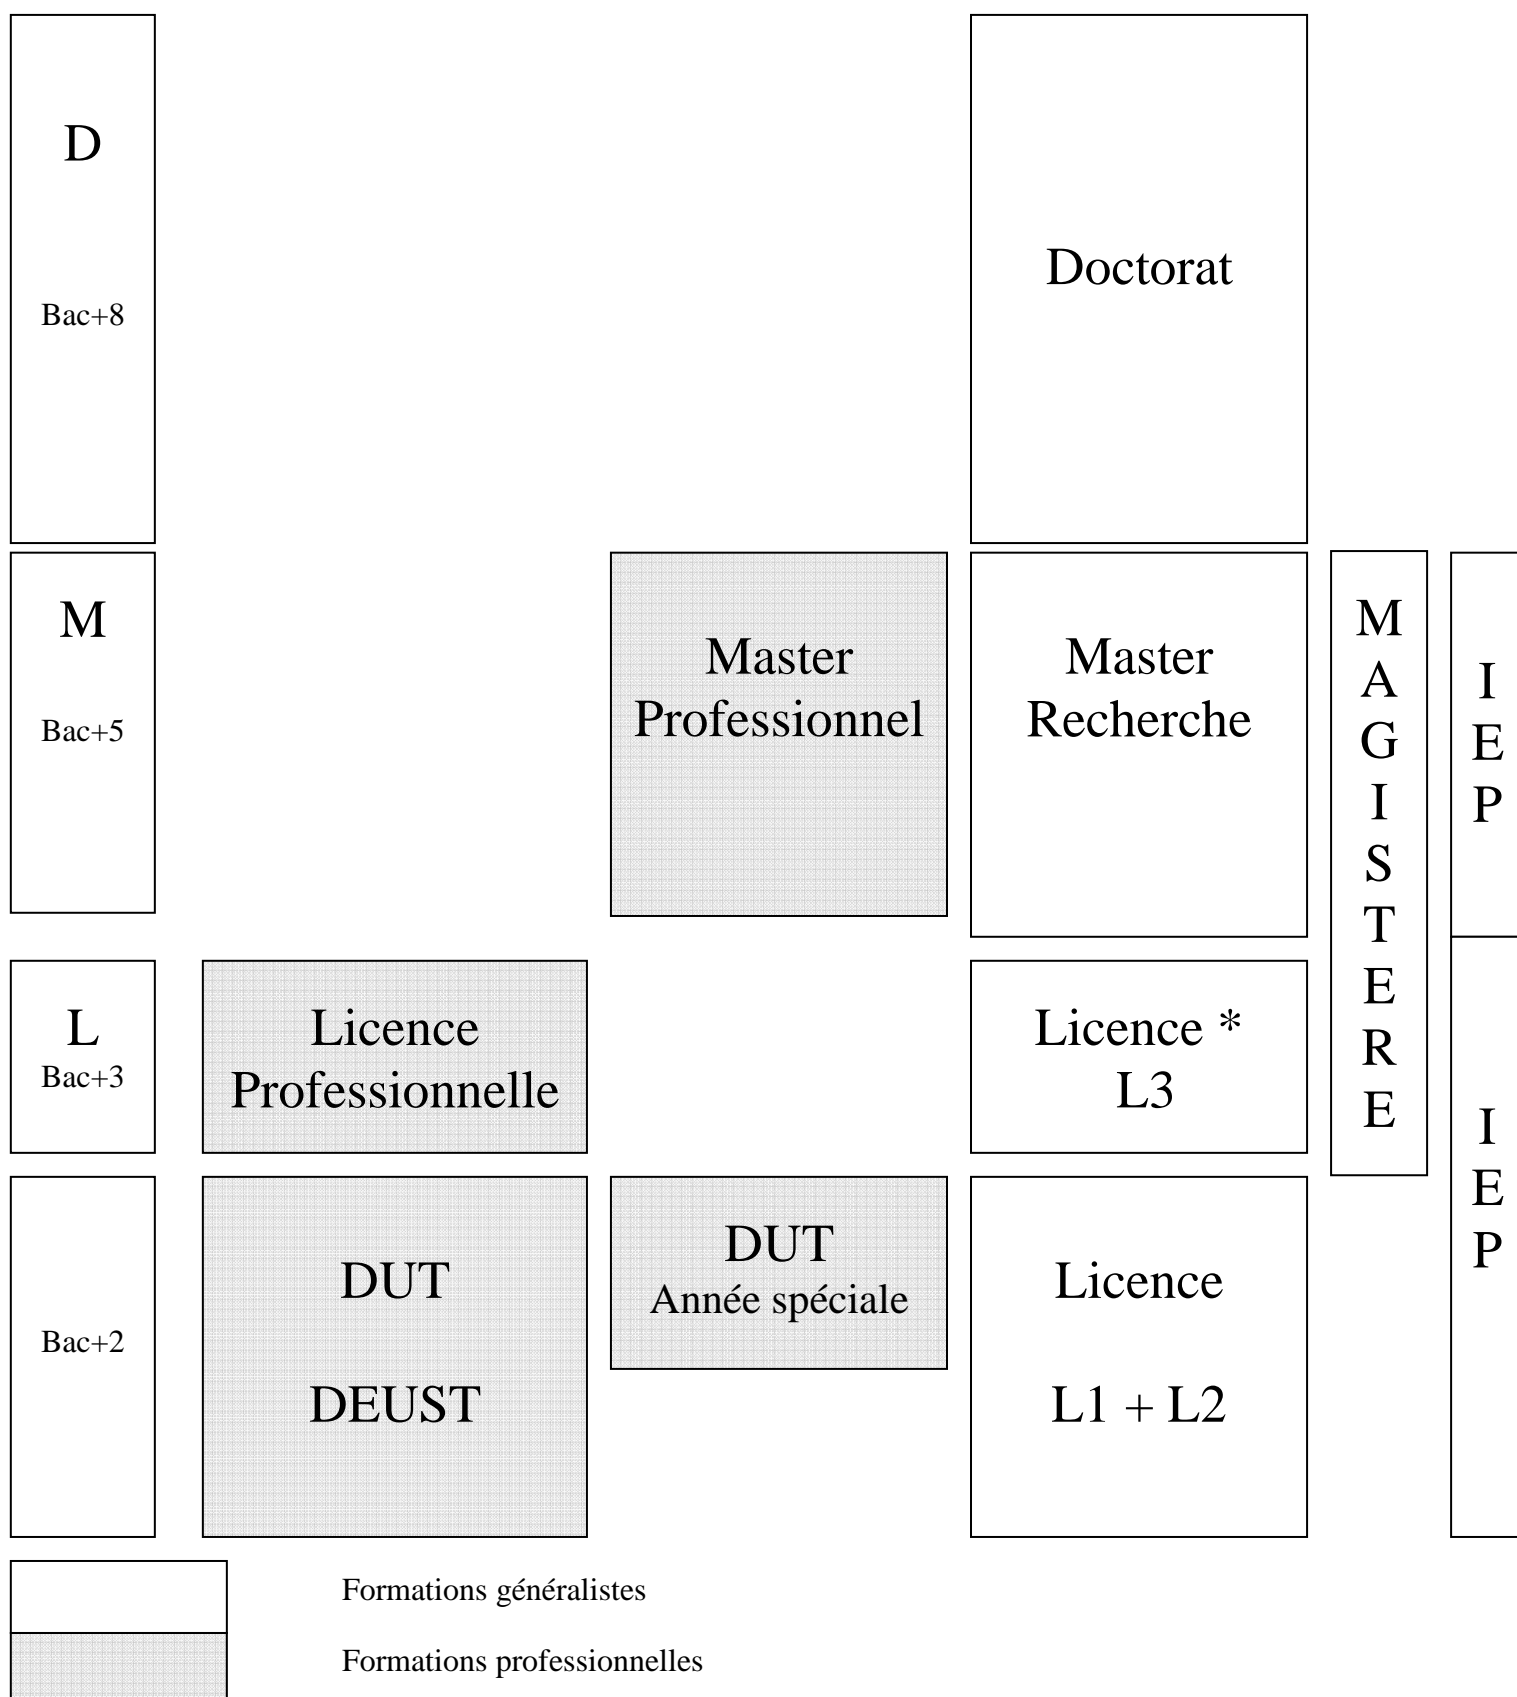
D
Bac+8

Doctorat

M
Bac+5

Master Professionnel

Master Recherche

MAGISTERE

IEP

L
Bac+3

Licence Professionnelle

Licence *
L3

IEP

Bac+2

DUT

DEUST

DUT
Année spéciale

Licence

L1 + L2

Formations généralistes

Formations professionnelles